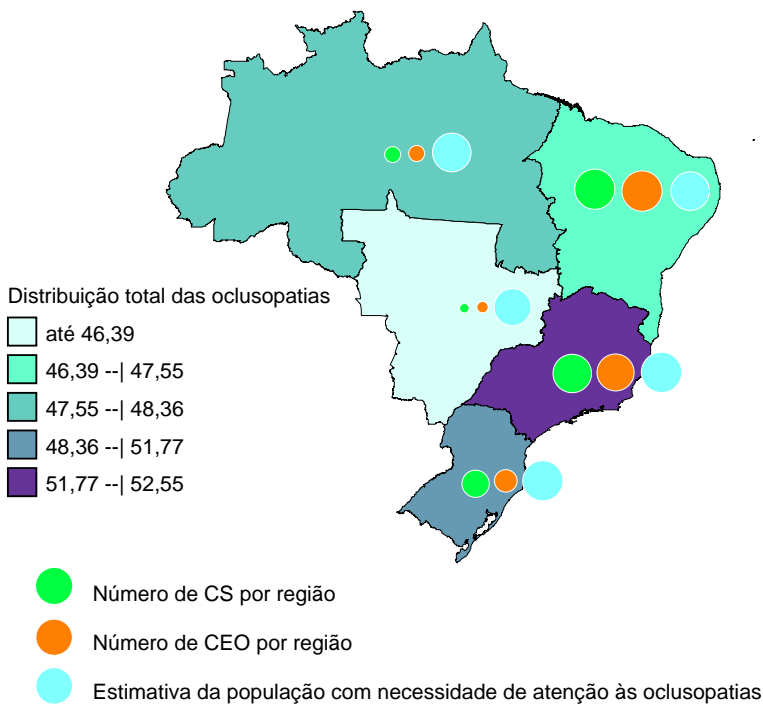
Distribuição total das oclusopatias

até 46,39
46,39 --| 47,55
47,55 --| 48,36
48,36 --| 51,77
51,77 --| 52,55

Número de CS por região
Número de CEO por região
Estimativa da população com necessidade de atenção às oclusopatias